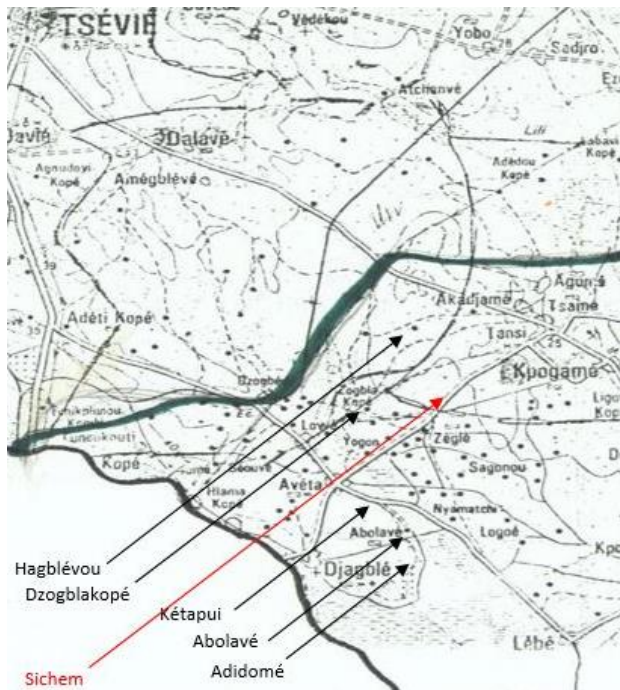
TSÉVIÉ
Védékou
Yobo
Sadjro
Atchanvé
Davié
Dalavé
Agoudovi Kopé
Amégblévé
Lili
Adédou Kopé
Adéti Kopé
Akadjamé
Agonsa
Tsamé
Tansi
Kpogamé
Dzogbé
Zogbla Kopé
Lowé
Yogon
Zéglé
Sagbnou
Kopé
Avéta
Hlama Kopé
Abolavé
Nyamatchi
Logoé
Djagblé
Lébé
Hagblévou
Dzogblakopé
Kétapui
Abolavé
Adidomé
Sichem